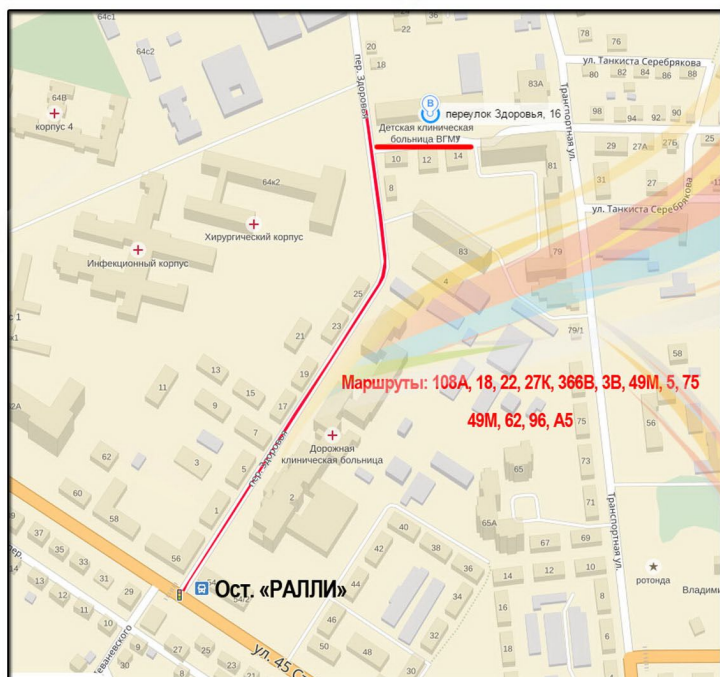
64с1
64с2
64В
корпус 4
64к2
Хирургический корпус
Инфекционный корпус
пер. Здоровья
20
18
переулок Здоровья, 16
Детская клиническая больница ВГМУ
12
14
8
6
76
ул. Танкиста Серебрякова
83А
Транспортная ул.
98
94
92
90
29
27А
27Б
31
27
ул. Танкиста Серебрякова
83
81
79
79/1
58
56
25
23
21
19
17
15
13
11
9
7
5
3
1
62
60
58
56
Маршруты: 108А, 18, 22, 27К, 366В, 3В, 49М, 5, 75
49М, 62, 96, А5
Дорожная клиническая больница
пер. Здоровья
2
75
73
71
65
65А
67
69
40
42
38
36
34
32
46
48
14
12
10
8
6
4
ротонда
Владими
37
35
33
31
29
27
25
23
13
11
9
Ост. «РАЛЛИ»
Чеваневского
30
ул. 45 С